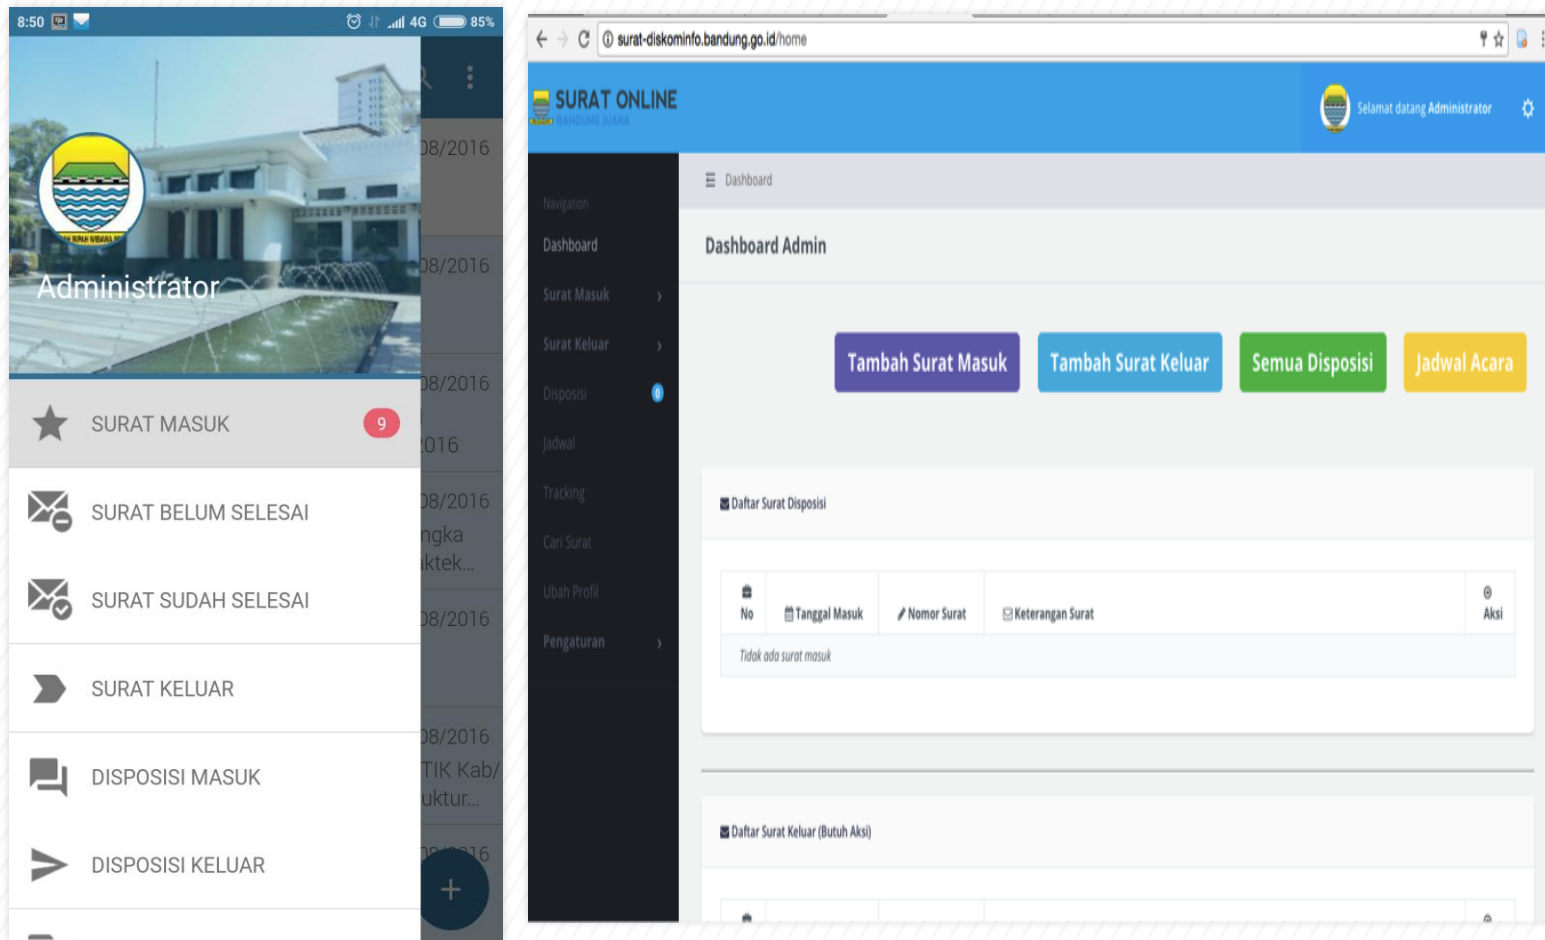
8:50 4G 85%

08/2016
08/2016
08/2016
016
08/2016
ngka
iktek...
08/2016
08/2016
TIK Kab/
uktur...
08/2016

Administrator

SURAT MASUK 9

SURAT BELUM SELESAI

SURAT SUDAH SELESAI

SURAT KELUAR

DISPOSISI MASUK

DISPOSISI KELUAR

surat-diskominfo.bandung.go.id/home

SURAT ONLINE
BANDUNG JUARA

Selamat datang Administrator

Navigation
Dashboard
Surat Masuk
Surat Keluar
Disposisi 0
Jadwal
Tracking
Cari Surat
Ubah Profil
Pengaturan

Dashboard

Dashboard Admin

Tambah Surat Masuk
Tambah Surat Keluar
Semua Disposisi
Jadwal Acara

Daftar Surat Disposisi

| No | Tanggal Masuk | Nomor Surat | Keterangan Surat | Aksi |
|---|---|---|---|---|
| Tidak ada surat masuk | | | | |

Daftar Surat Keluar (Butuh Aksi)